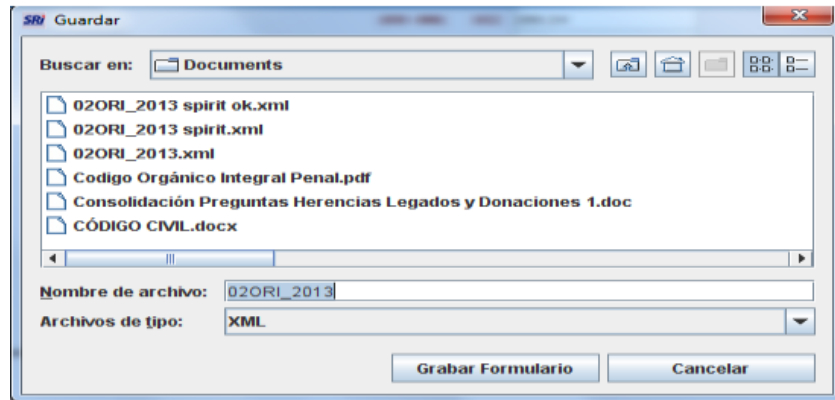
SRI Guardar

Buscar en: Documents

02ORI_2013 spirit ok.xml
02ORI_2013 spirit.xml
02ORI_2013.xml
Codigo Orgánico Integral Penal.pdf
Consolidación Preguntas Herencias Legados y Donaciones 1.doc
CÓDIGO CIVIL.docx

Nombre de archivo: 02ORI_2013
Archivos de tipo: XML

Grabar Formulario
Cancelar